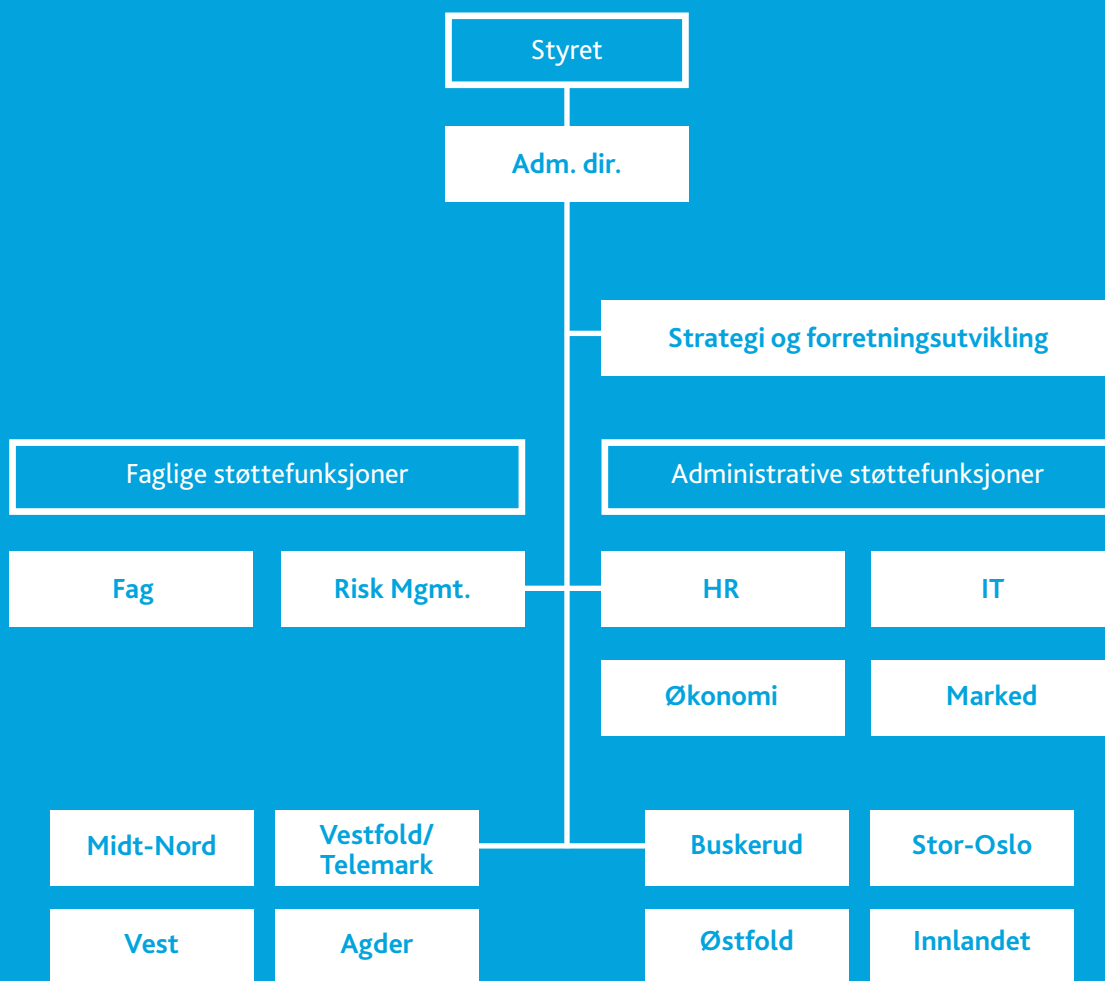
Styret

Adm. dir.

Strategi og forretningsutvikling

Faglige støttefunksjoner

Administrative støttefunksjoner

Fag

Risk Mgmt.

HR

IT

Økonomi

Marked

Midt-Nord

Vestfold/ Telemark

Buskerud

Stor-Oslo

Vest

Agder

Østfold

Innlandet